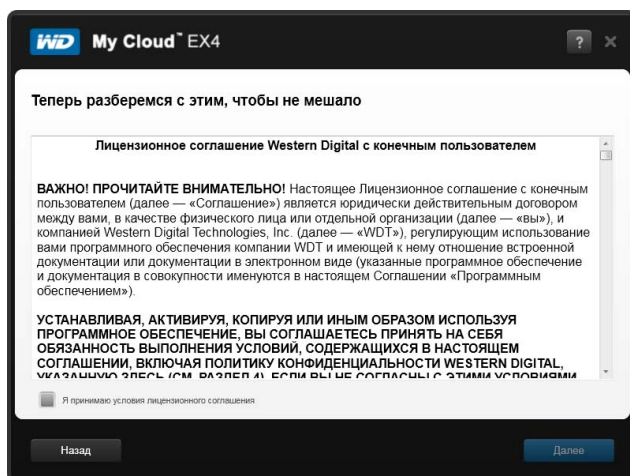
WD My Cloud™ EX4

?

Теперь разберемся с этим, чтобы не мешало

Лицензионное соглашение Western Digital с конечным пользователем

ВАЖНО! ПРОЧИТАЙТЕ ВНИМАТЕЛЬНО! Настоящее Лицензионное соглашение с конечным пользователем (далее — «Соглашение») является юридически действительным договором между вами, в качестве физического лица или отдельной организации (далее — «вы»), и компанией Western Digital Technologies, Inc. (далее — «WDT»), регулирующим использование вами программного обеспечения компании WDT и имеющей к нему отношение встроенной документации или документации в электронном виде (указанные программное обеспечение и документация в совокупности именуются в настоящем Соглашении «Программным обеспечением»).

УСТАНАВЛИВАЯ, АКТИВИРУЯ, КОПИРУЯ ИЛИ ИНЫМ ОБРАЗОМ ИСПОЛЬЗУЯ ПРОГРАММНОЕ ОБЕСПЕЧЕНИЕ, ВЫ СОГЛАШАЕТЕСЬ ПРИНЯТЬ НА СЕБЯ ОБЯЗАННОСТЬ ВЫПОЛНЕНИЯ УСЛОВИЙ, СОДЕРЖАЩИХСЯ В НАСТОЯЩЕМ СОГЛАШЕНИИ, ВКЛЮЧАЯ ПОЛИТИКУ КОНФИДЕНЦИАЛЬНОСТИ WESTERN DIGITAL, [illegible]

Я принимаю условия лицензионного соглашения

Назад

Далее